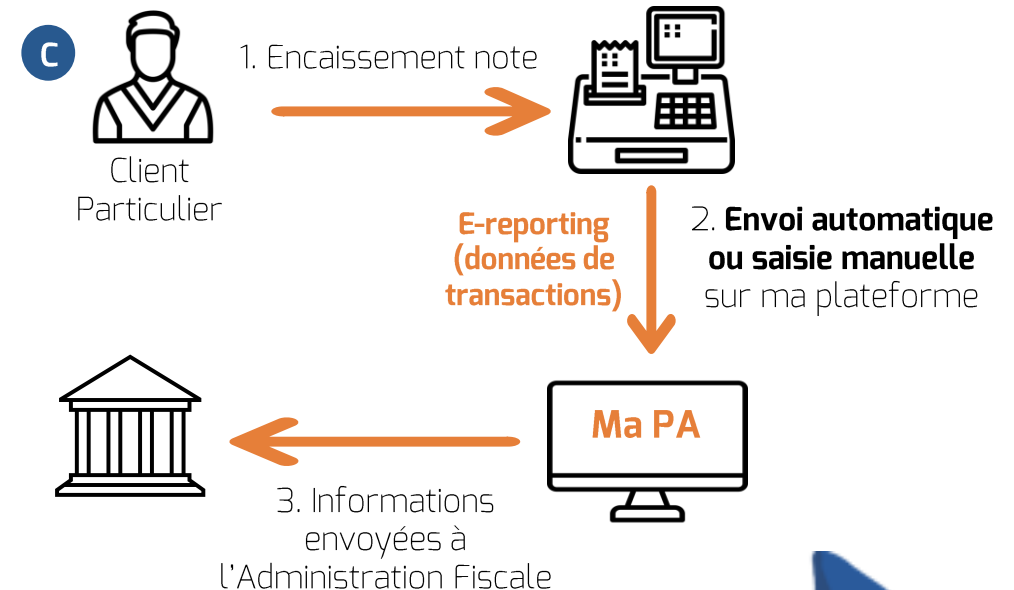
C

1. Encaissement note

Client
Particulier

E-reporting
(données de
transactions)

2. **Envoi automatique ou saisie manuelle** sur ma plateforme

Ma PA

3. Informations
envoyées à
l'Administration Fiscale